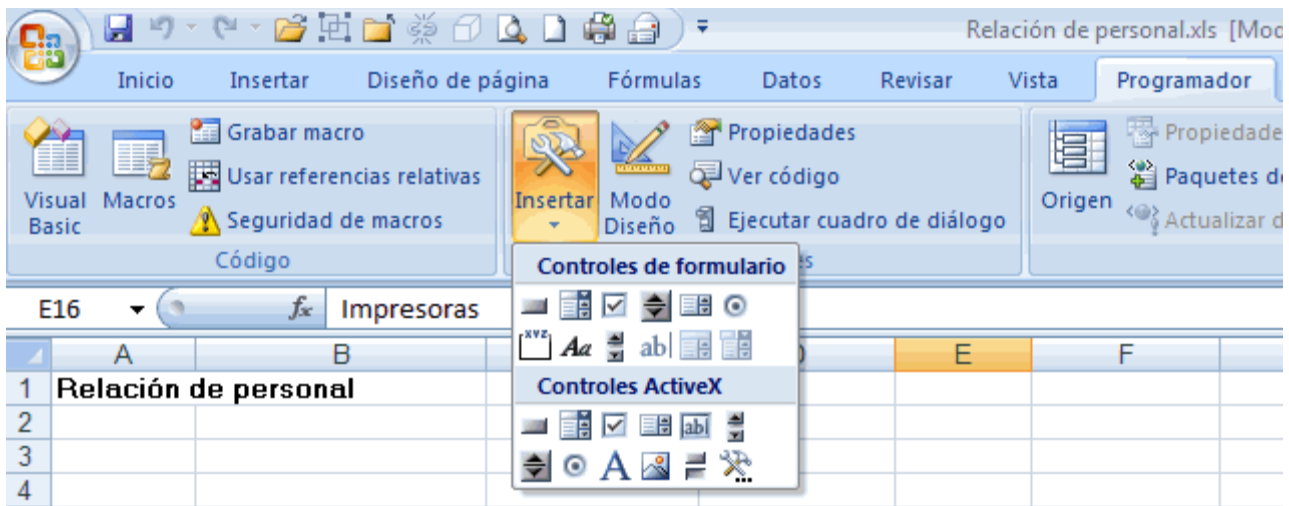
Relación de personal.xls [Mod

Inicio Insertar Diseño de página Fórmulas Datos Revisar Vista Programador

Visual Basic
Macros
Grabar macro
Usar referencias relativas
Seguridad de macros
Código

Insertar
Modo Diseño
Propiedades
Ver código
Ejecutar cuadro de diálogo

Origen
Propiedade
Paquetes d
Actualizar d

Controles de formulario
Aa ab|
Controles ActiveX
abl
A

E16 $f_x$ Impresoras

| | A | B | | D | E | F |
|---|---|---|---|---|---|---|
| 1 | Relación de personal | | | | | |
| 2 | | | | | | |
| 3 | | | | | | |
| 4 | | | | | | |